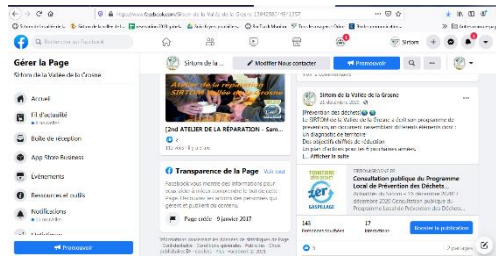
https://www.facebook.com/Sitom de la Vallée de la Grosne

Rechercher sur Facebook

Sirtom

Gérer la Page

Sirtom de la Vallée de la Grosne

Accueil

Fil d'actualité

Boîte de réception

App Store Business

Événements

Ressources et outils

Notifications

Promouvoir

Sirtom de la ...

Modifier Nous contacter

Promouvoir

[2nd ATELIER DE LA RÉPARATION - Sam...

Transparence de la Page

Voir tout

Facebook vous montre des informations pour vous aider à mieux comprendre le but de cette Page. Découvrez les actions des personnes qui gèrent et publient du contenu.

Page créée · 9 janvier 2017

Sirtom de la Vallée de la Grosne
21 décembre 2020

[Prévention des déchets]
Le SIRTOM de la Vallée de la Grosne a établi son programme de prévention des déchets ménagers et assimilés...
Le diagnostic de territoire
Des objectifs chiffrés de réduction
... Afficher la suite

Consultation publique du Programme Local de Prévention des Déchets...

zéro gaspillage

Personnes touchées

Interactions

Booster la publication